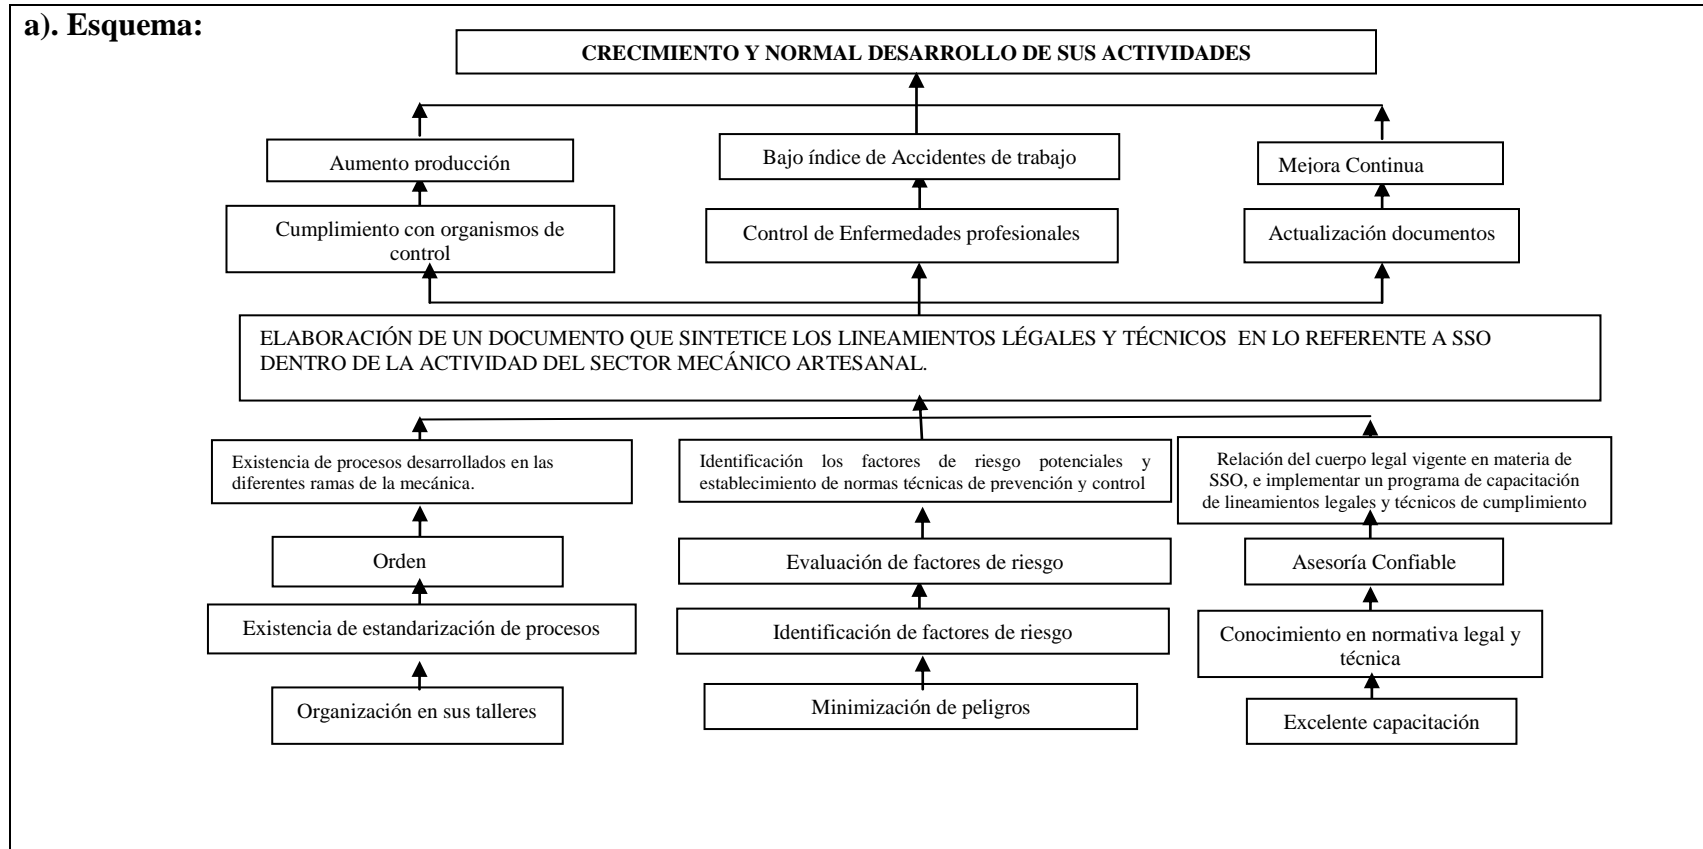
a). Esquema:

CRECIMIENTO Y NORMAL DESARROLLO DE SUS ACTIVIDADES

Aumento producción

Bajo índice de Accidentes de trabajo

Mejora Continua

Cumplimiento con organismos de control

Control de Enfermedades profesionales

Actualización documentos

ELABORACIÓN DE UN DOCUMENTO QUE SINTETICE LOS LINEAMIENTOS LÉGALES Y TÉCNICOS EN LO REFERENTE A SSO DENTRO DE LA ACTIVIDAD DEL SECTOR MECÁNICO ARTESANAL.

Existencia de procesos desarrollados en las diferentes ramas de la mecánica.

Identificación los factores de riesgo potenciales y establecimiento de normas técnicas de prevención y control

Relación del cuerpo legal vigente en materia de SSO, e implementar un programa de capacitación de lineamientos legales y técnicos de cumplimiento

Orden

Evaluación de factores de riesgo

Asesoría Confiable

Existencia de estandarización de procesos

Identificación de factores de riesgo

Conocimiento en normativa legal y técnica

Organización en sus talleres

Minimización de peligros

Excelente capacitación